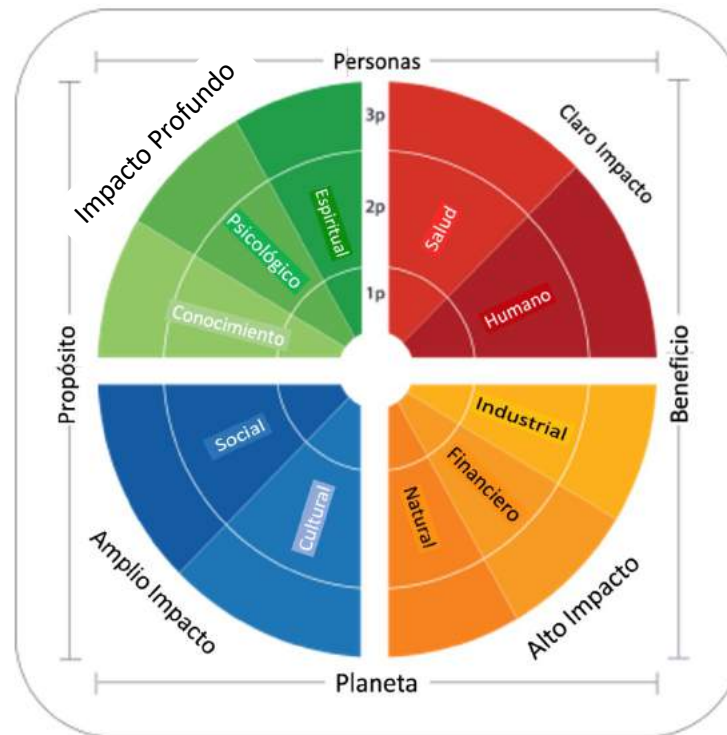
Personas

Impacto Profundo

Claro Impacto

3p

2p

1p

Espiritual

Psicológico

Conocimiento

Salud

Humano

Propósito

Beneficio

Social

Cultural

Industrial

Financiero

Natural

Amplio Impacto

Alto Impacto

Planeta